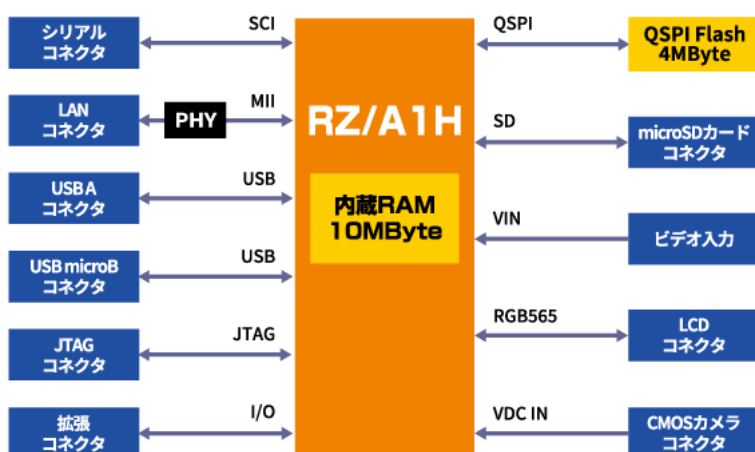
シリアル
コネクタ

SCI

LAN
コネクタ

PHY

MII

USB A
コネクタ

USB

USB microB
コネクタ

USB

JTAG
コネクタ

JTAG

拡張
コネクタ

I/O

RZ/A1H

内蔵RAM
10MByte

QSPI

QSPI Flash
4MByte

SD

microSDカード
コネクタ

VIN

ビデオ入力

RGB565

LCD
コネクタ

VDC IN

CMOSカメラ
コネクタ